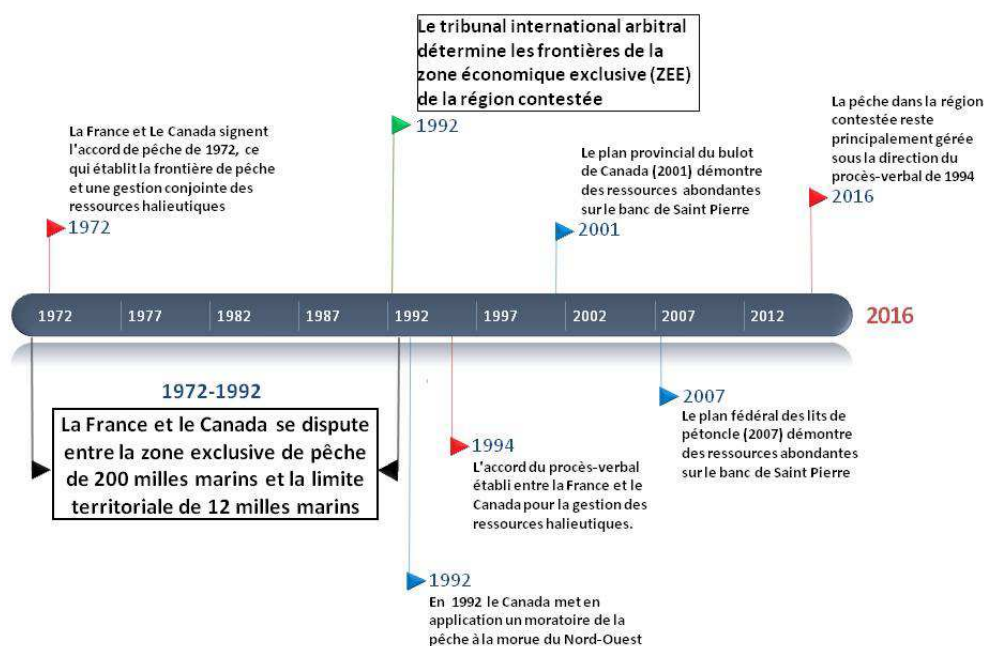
Le tribunal international arbitral détermine les frontières de la zone économique exclusive (ZEE) de la région contestée

1992

La France et Le Canada signent l'accord de pêche de 1972, ce qui établit la frontière de pêche et une gestion conjointe des ressources halieutiques

1972

Le plan provincial du bulot de Canada (2001) démontre des ressources abondantes sur le banc de Saint Pierre

2001

La pêche dans la région contestée reste principalement gérée sous la direction du procès-verbal de 1994

2016

1972 | 1977 | 1982 | 1987 | 1992 | 1997 | 2002 | 2007 | 2012 | 2016

1972-1992

La France et le Canada se dispute entre la zone exclusive de pêche de 200 milles marins et la limite territoriale de 12 milles marins

1994

L'accord du procès-verbal établi entre la France et le Canada pour la gestion des ressources halieutiques.

2007

Le plan fédéral des lits de pétoncle (2007) démontre des ressources abondantes sur le banc de Saint Pierre

1992

En 1992 le Canada met en application un moratoire de la pêche à la morue du Nord-Ouest